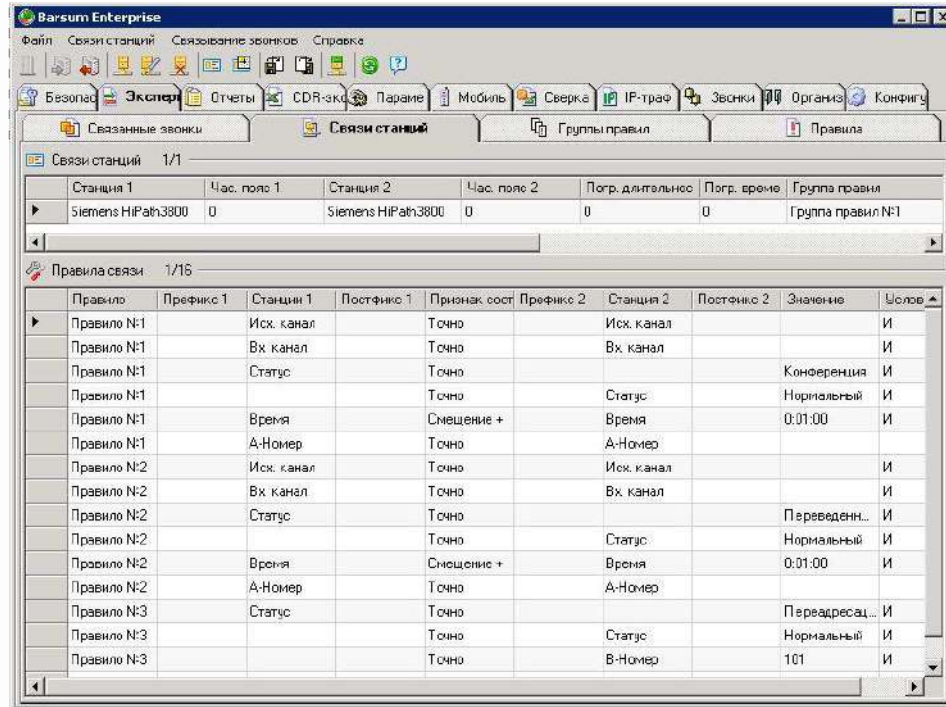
Barsum Enterprise

Файл Связи станций Связывание звонков Справка

Безопас Экспер Отчеты CDR-экс Параме Мобиль Сверка IP-траф Звонки Органиэ Конфигу

Связанные звонки | Связи станций | Группы правил | Правила

Связи станций 1/1

| | Станция 1 | Час. пояс 1 | Станция 2 | Час. пояс 2 | Погр. длительнос | Погр. време | Группа правил |
|---|---|---|---|---|---|---|---|
| ▶ | Siemens HiPath3800 | 0 | Siemens HiPath3800 | 0 | 0 | 0 | Группа правил N:1 |

Правила связи 1/16

| | Правило | Префикс 1 | Станция 1 | Постфикс 1 | Признак сост | Префикс 2 | Станция 2 | Постфикс 2 | Значение | Услов |
|---|---|---|---|---|---|---|---|---|---|---|
| ▶ | Правило N:1 | | Исх. канал | | Точно | | Исх. канал | | | И |
| | Правило N:1 | | Вх канал | | Точно | | Вх. канал | | | И |
| | Правило N:1 | | Статус | | Точно | | | | Конференция | И |
| | Правило N:1 | | | | Точно | | Статус | | Нормальный | И |
| | Правило N:1 | | Время | | Смещение + | | Время | | 0:01:00 | И |
| | Правило N:1 | | А-Номер | | Точно | | А-Номер | | | |
| | Правило N:2 | | Исх. канал | | Точно | | Исх. канал | | | И |
| | Правило N:2 | | Вх канал | | Точно | | Вх. канал | | | И |
| | Правило N:2 | | Статус | | Точно | | | | Переведенн... | И |
| | Правило N:2 | | | | Точно | | Статус | | Нормальный | И |
| | Правило N:2 | | Время | | Смещение + | | Время | | 0:01:00 | И |
| | Правило N:2 | | А-Номер | | Точно | | А-Номер | | | |
| | Правило N:3 | | Статус | | Точно | | | | Переадресац... | И |
| | Правило N:3 | | | | Точно | | Статус | | Нормальный | И |
| | Правило N:3 | | | | Точно | | В-Номер | | 101 | И |